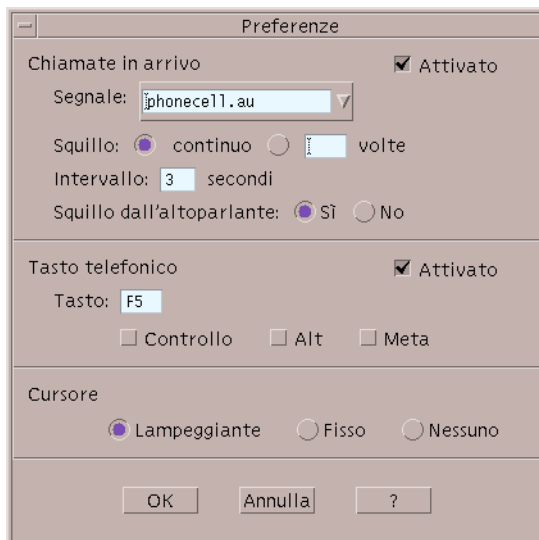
Preferenze

Chiamate in arrivo
Attivato
Segnale: phonecell.au
Squillo: continuo volte
Intervallo: 3 secondi
Squillo dall'altoparlante: Sì No

Tasto telefonico
Attivato
Tasto: F5
Controllo Alt Meta

Cursore
Lampeggiante Fisso Nessuno

OK Annulla ?